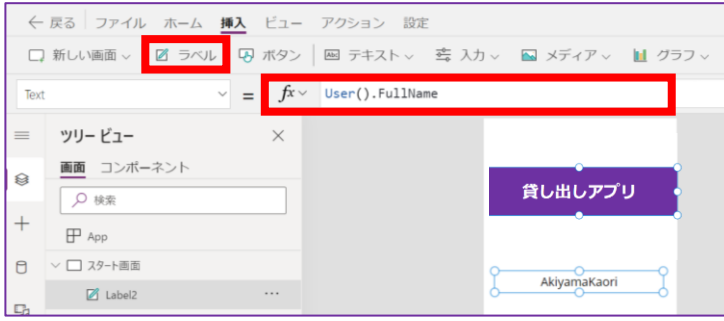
← 戻る | ファイル ホーム 挿入 ビュー アクション 設定

新しい画面 ∨ ラベル ボタン テキスト ∨ 入力 ∨ メディア ∨ グラフ ∨

Text ∨ = $fx$ ∨ User().FullName

ツリー ビュー ×

画面 コンポーネント

検索

App

∨ スタート画面

Label2 ···

貸し出しアプリ

AkiyamaKaori